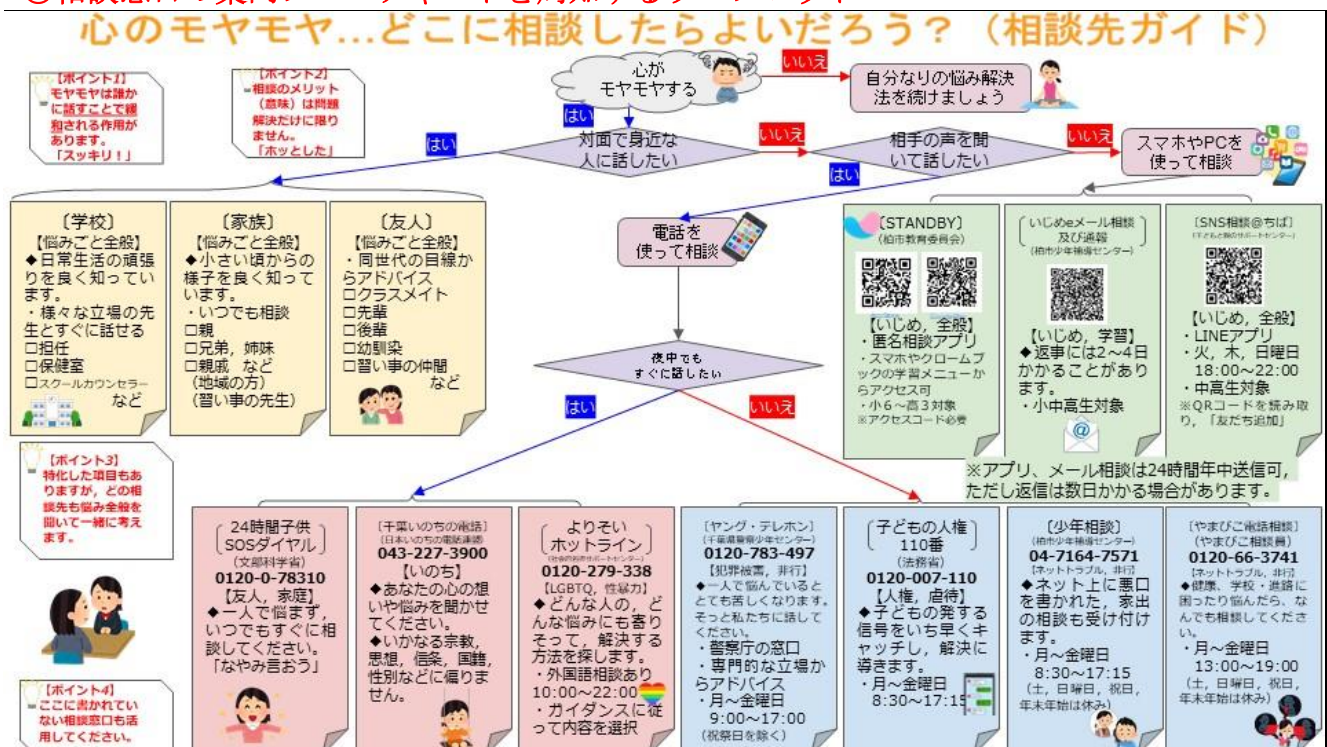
心のモヤモヤ…どこに相談したらよいだろう？（相談先ガイド）

【ポイント1】モヤモヤは誰かに話すことで緩和される作用があります。「スッキリ！」

【ポイント2】相談のメリット（意味）は問題解決だけに限りません。「ホッとした」

心がモヤモヤする

いいえ

自分なりの悩み解決法を続けましょう

はい

対面で身近な人に話したい

いいえ

相手の声を聞いて話したい

いいえ

スマホやPCを使って相談

はい

はい

〔学校〕
【悩みごと全般】
◆日常生活の頑張りを良く知っています。
・様々な立場の先生とすぐに話せる
□担任
□保健室
□スクールカウンセラー
など

〔家族〕
【悩みごと全般】
◆小さい頃からの様子を良く知っています。
・いつでも相談
□親
□兄弟，姉妹
□親戚　など
（地域の方）
（習い事の先生）

〔友人〕
【悩みごと全般】
・同世代の目線からアドバイス
□クラスメイト
□先輩
□後輩
□幼馴染
□習い事の仲間
など

電話を使って相談

〔STANDBY〕
（柏市教育委員会）
【いじめ，全般】
・匿名相談アプリ
・スマホやクロームブックの学習メニューからアクセス可
・小６～高３対象
※アクセスコード必要

〔いじめeメール相談及び通報〕
（柏市少年補導センター）
【いじめ，学習】
◆返事には2～4日かかることがあります。
・小中高生対象

〔SNS相談＠ちば〕
（子どもと親のサポートセンター）
【いじめ，全般】
・LINEアプリ
・火，木，日曜日
18:00～22:00
・中高生対象
※QRコードを読み取り，「友だち追加」

夜中でもすぐに話したい

はい

いいえ

※アプリ，メール相談は24時間年中送信可，ただし返信は数日かかる場合があります。

【ポイント3】特化した項目もありますが，どの相談先も悩み全般を聞いて一緒に考えます。

24時間子供SOSダイヤル
（文部科学省）
0120-0-78310
【友人，家庭】
◆一人で悩まず，いつでもすぐに相談してください。「なやみ言おう」

〔千葉いのちの電話〕
（日本いのちの電話連盟）
043-227-3900
【いのち】
◆あなたの心の想いや悩みを聞かせてください。
◆いかなる宗教，思想，信条，国籍，性別などに偏りません。

よりそいホットライン
（社会的包摂サポートセンター）
0120-279-338
【LGBTQ，性暴力】
◆どんな人の，どんな悩みにも寄りそって，解決する方法を探します。
・外国語相談あり
10:00～22:00
・ガイダンスに従って内容を選択

〔ヤング・テレホン〕
（千葉県警察少年センター）
0120-783-497
【犯罪被害，非行】
◆一人で悩んでいるととても苦しくなります。そっと私たちに話してください。
・警察庁の窓口
・専門的な立場からアドバイス
・月～金曜日
9:00～17:00
（祝祭日を除く）

〔子どもの人権110番〕
（法務省）
0120-007-110
【人権，虐待】
◆子どもの発する信号をいち早くキャッチし，解決に導きます。
・月～金曜日
8:30～17:15

〔少年相談〕
（柏市少年補導センター）
04-7164-7571
【ネットトラブル，非行】
◆ネット上に悪口を書かれた，家出の相談も受け付けます。
・月～金曜日
8:30～17:15
（土，日曜日，祝日，年末年始は休み）

〔やまびこ電話相談〕
（やまびこ相談員）
0120-66-3741
【ネットトラブル，非行】
◆健康，学校・進路に困ったり悩んだら，なんでも相談してください。
・月～金曜日
13:00～19:00
（土，日曜日，祝日，年末年始は休み）

【ポイント4】ここに書かれていない相談窓口も活用してください。